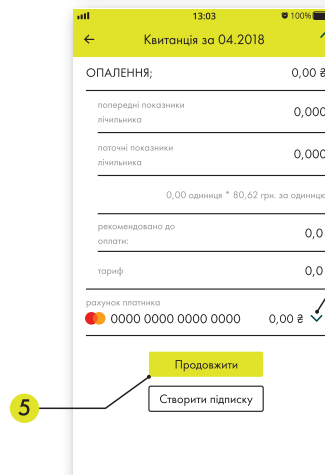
13:03
100%
←
Квитанція за 04.2018
ОПАЛЕННЯ;
0,00 ₴
попередні показники лічильника
0,000
поточні показники лічильника
0,000
0,00 одиниця * 80,62 грн. за одиниц
рекомендовано до оплати:
0,0
тариф
0,0
рахунок платника
0000 0000 0000 0000
0,00 ₴
Продовжити
Створити підписку
5